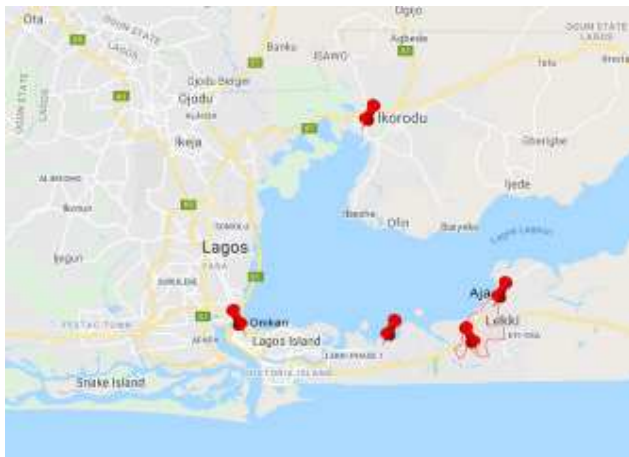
Ota
OGUN STATE
LAGOS
OGUN STATE
LAGOS
Banku
IGAWO
Agbede
Ojodu Berger
Ojodu
Ikorodu
Ikeja
Gberigbe
Ijede
Lagos
Ofin
Lagos Lagoon
Onikan
Lagos Island
Aja
Lekki
Snake Island
VICTORIA ISLAND
OGUN STATE
LAGOS